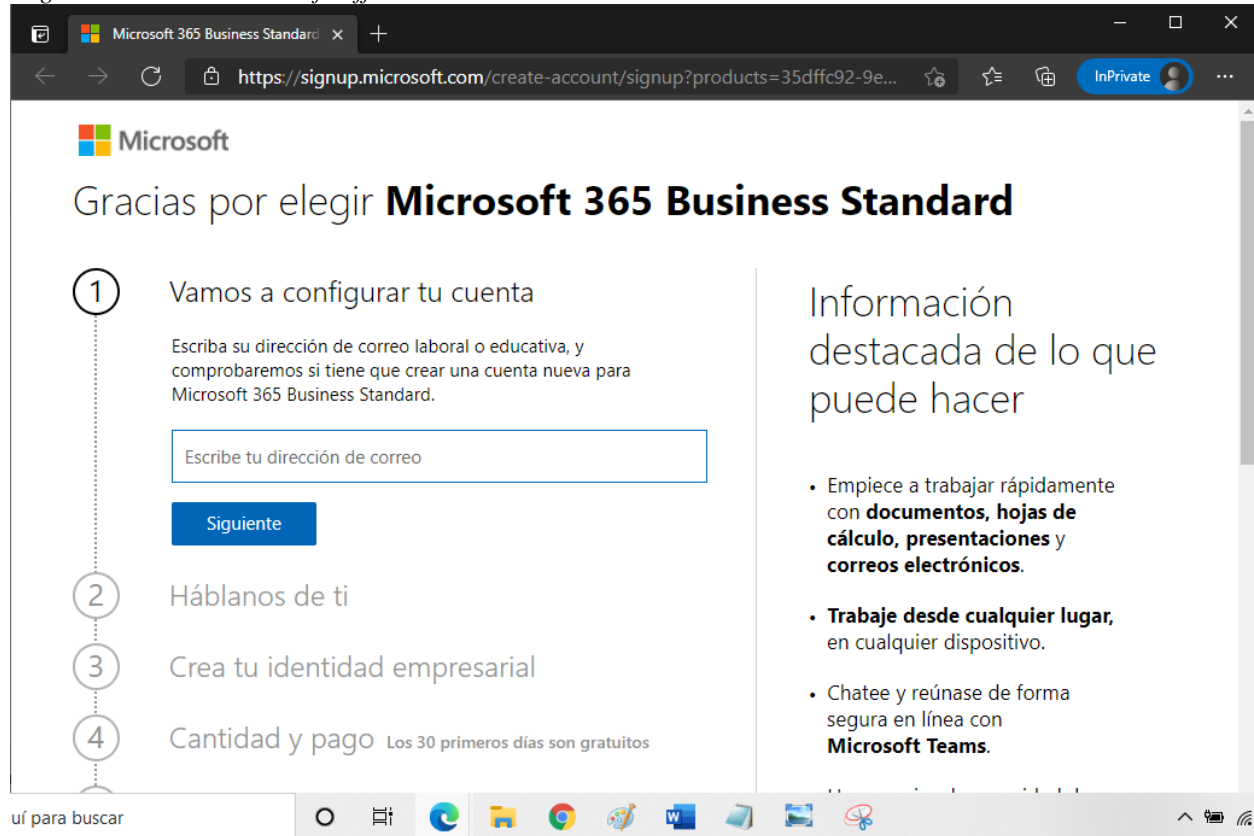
Microsoft 365 Business Standard ×

https://signup.microsoft.com/create-account/signup?products=35dffc92-9e...

InPrivate

Microsoft

Gracias por elegir **Microsoft 365 Business Standard**

1 Vamos a configurar tu cuenta

Escriba su dirección de correo laboral o educativa, y comprobaremos si tiene que crear una cuenta nueva para Microsoft 365 Business Standard.

Escribe tu dirección de correo

Siguiente

2 Háblanos de ti

3 Crea tu identidad empresarial

4 Cantidad y pago Los 30 primeros días son gratuitos

Información destacada de lo que puede hacer

• Empiece a trabajar rápidamente con **documentos, hojas de cálculo, presentaciones** y **correos electrónicos**.

• **Trabaje desde cualquier lugar,** en cualquier dispositivo.

• Chatee y reúnase de forma segura en línea con **Microsoft Teams**.

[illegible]

uí para buscar